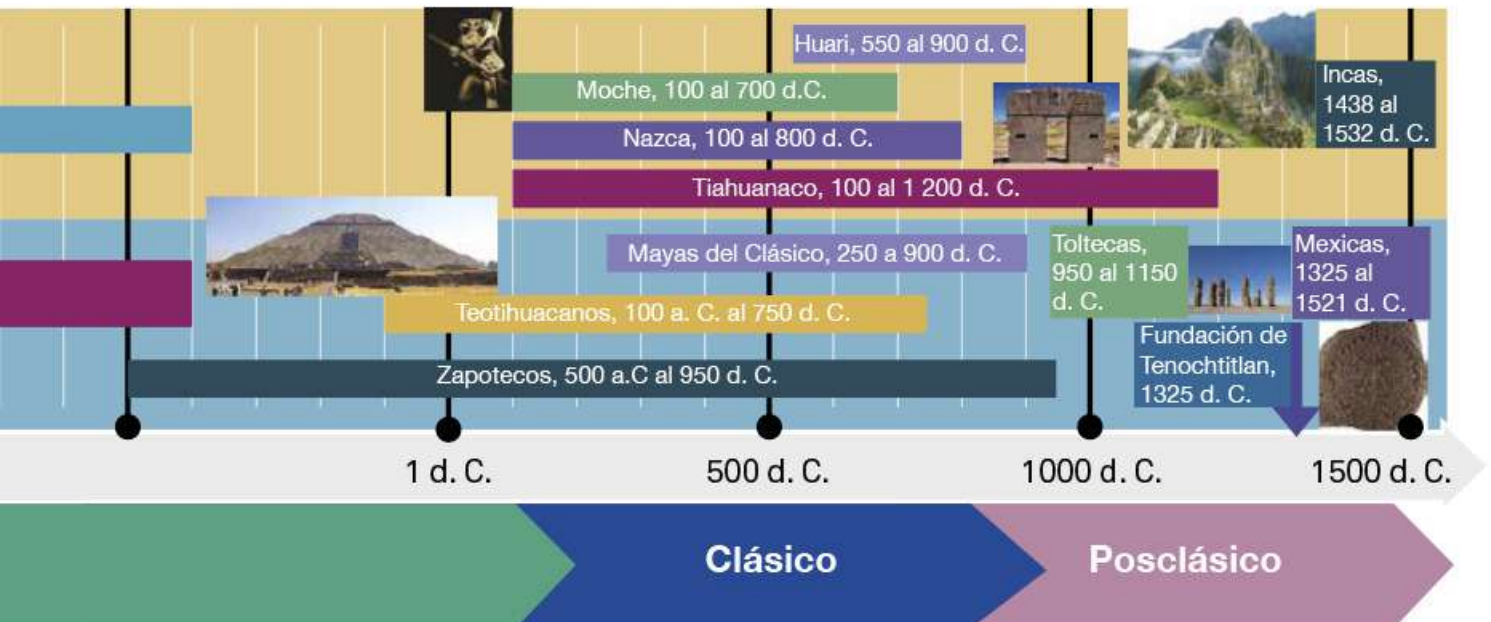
Huari, 550 al 900 d. C.

Moche, 100 al 700 d.C.

Incas, 1438 al 1532 d. C.

Nazca, 100 al 800 d. C.

Tiahuanaco, 100 al 1 200 d. C.

Mayas del Clásico, 250 a 900 d. C.

Toltecas, 950 al 1150 d. C.

Mexicas, 1325 al 1521 d. C.

Teotihuacanos, 100 a. C. al 750 d. C.

Fundación de Tenochtitlan, 1325 d. C.

Zapotecos, 500 a.C al 950 d. C.

1 d. C.

500 d. C.

1000 d. C.

1500 d. C.

Clásico

Posclásico